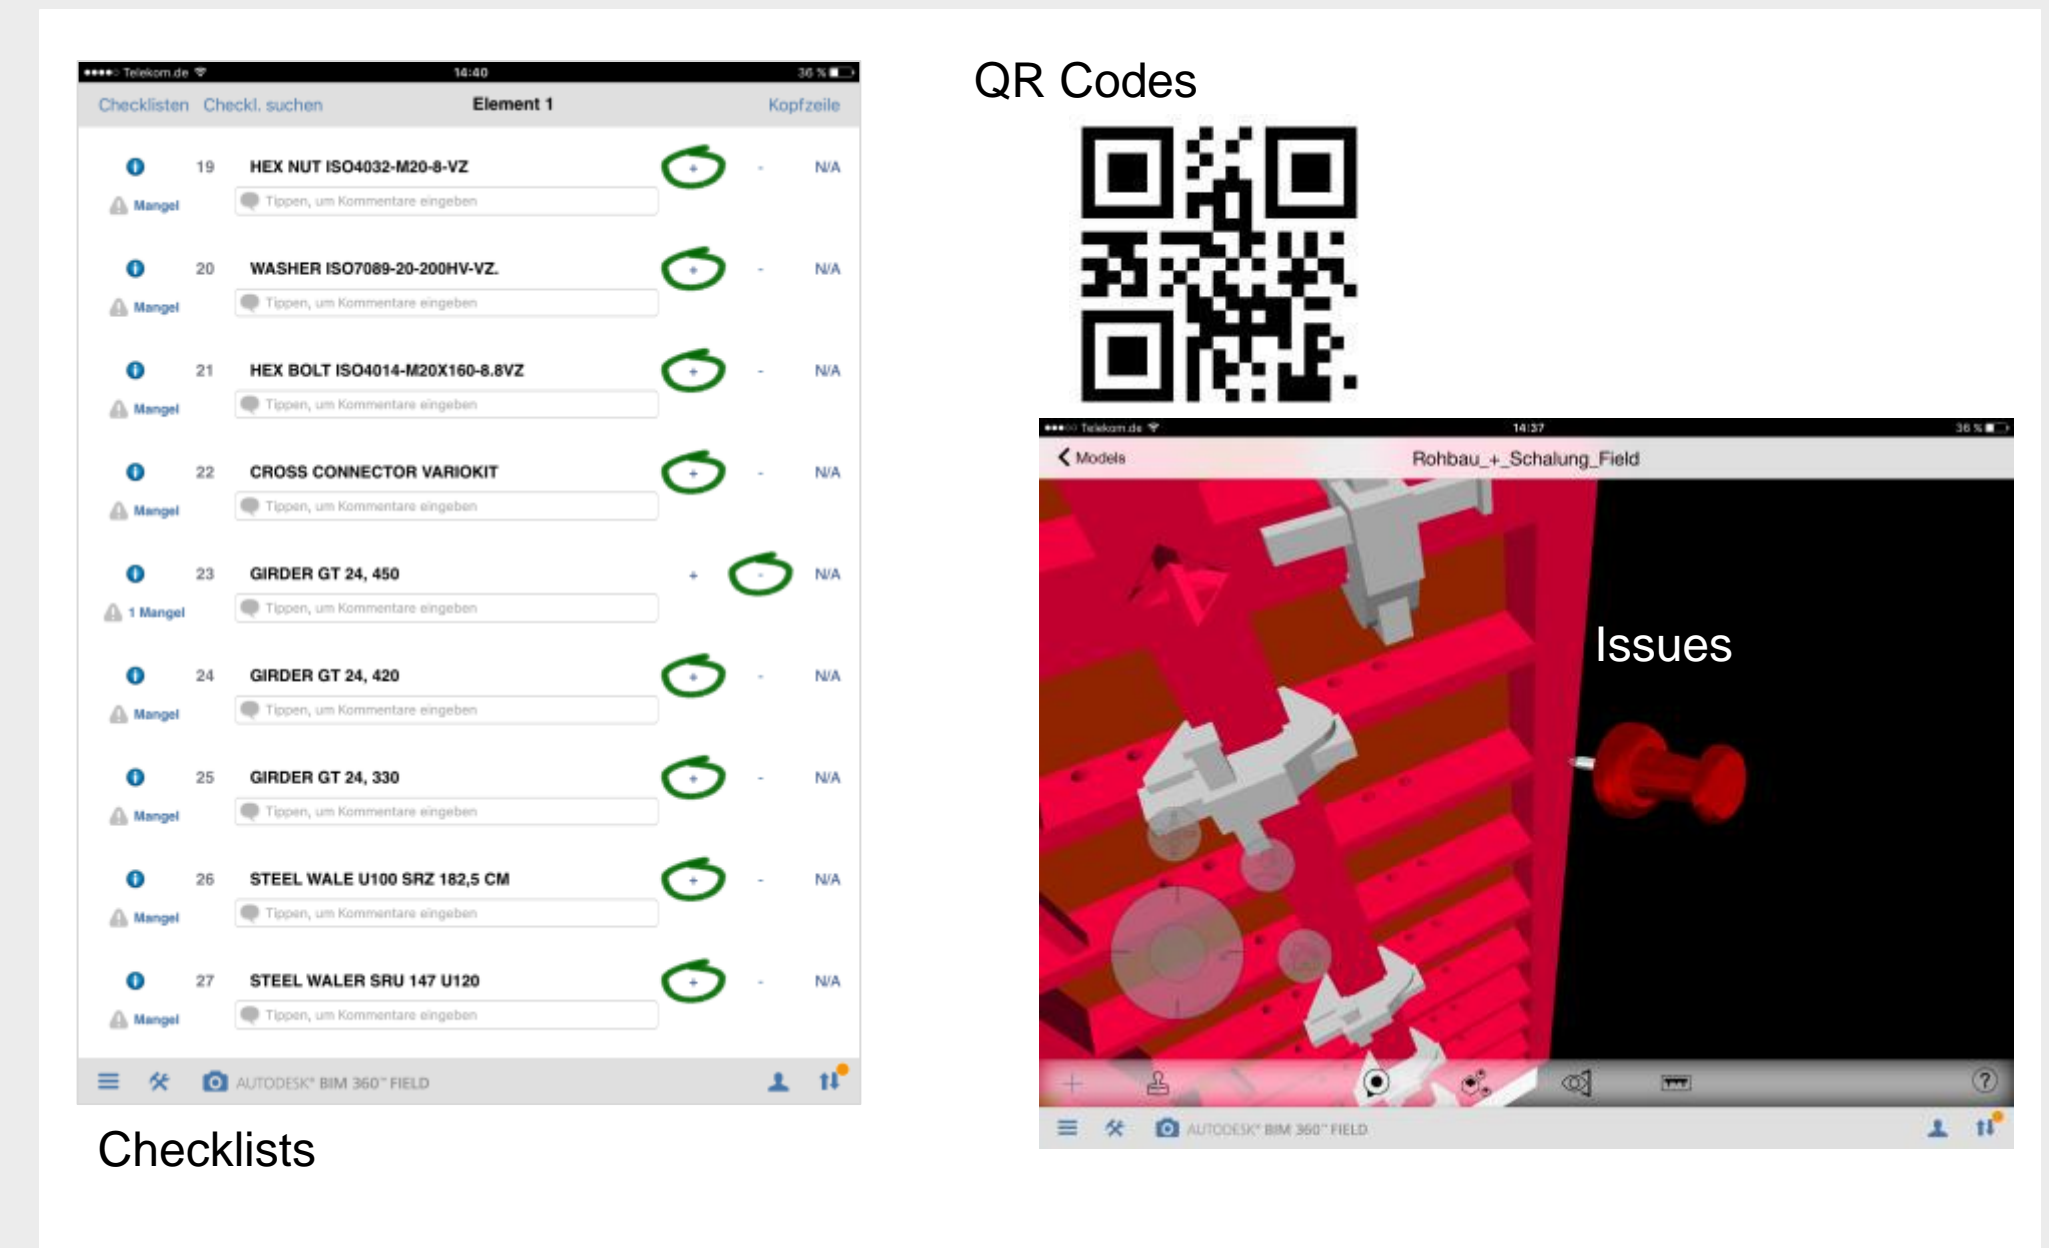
●●●●○ Telekom.de 14:40 36 %

Checklisten Checkl. suchen Element 1 Kopfzeile

19 HEX NUT ISO4032-M20-8-VZ + - N/A
Mangel Tippen, um Kommentare eingeben

20 WASHER ISO7089-20-200HV-VZ. + - N/A
Mangel Tippen, um Kommentare eingeben

21 HEX BOLT ISO4014-M20X160-8.8VZ + - N/A
Mangel Tippen, um Kommentare eingeben

22 CROSS CONNECTOR VARIOKIT + - N/A
Mangel Tippen, um Kommentare eingeben

23 GIRDER GT 24, 450 + - N/A
1 Mangel Tippen, um Kommentare eingeben

24 GIRDER GT 24, 420 + - N/A
Mangel Tippen, um Kommentare eingeben

25 GIRDER GT 24, 330 + - N/A
Mangel Tippen, um Kommentare eingeben

26 STEEL WALE U100 SRZ 182,5 CM + - N/A
Mangel Tippen, um Kommentare eingeben

27 STEEL WALER SRU 147 U120 + - N/A
Mangel Tippen, um Kommentare eingeben

AUTODESK® BIM 360™ FIELD

Checklists

QR Codes

●●●○○ Telekom.de 14:37 36 %

Models Rohbau_+_Schalung_Field

Issues

AUTODESK® BIM 360™ FIELD